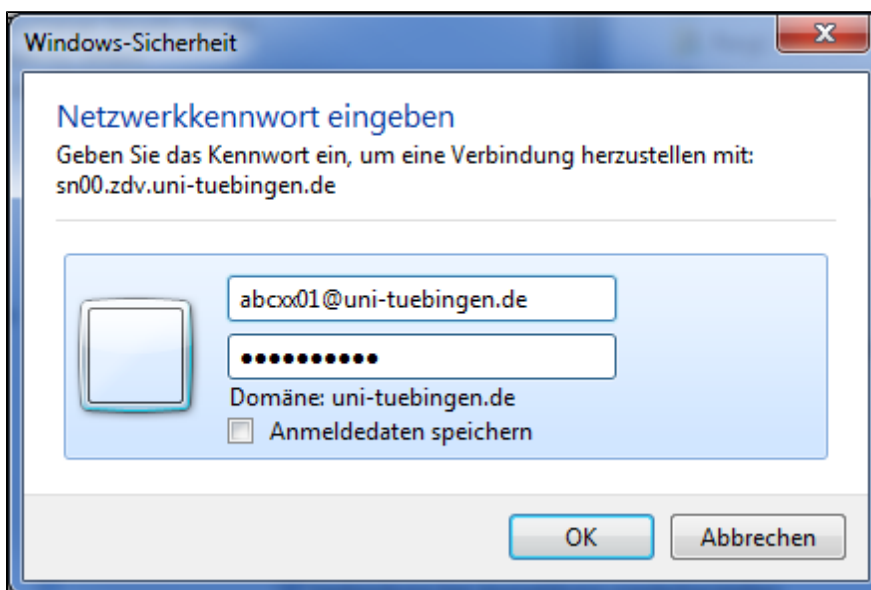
Windows-Sicherheit

Netzwerkkennwort eingeben

Geben Sie das Kennwort ein, um eine Verbindung herzustellen mit: sn00.zdv.uni-tuebingen.de

abcxx01@uni-tuebingen.de

•••••••••••

Domäne: uni-tuebingen.de

Anmeldedaten speichern

OK

Abbrechen